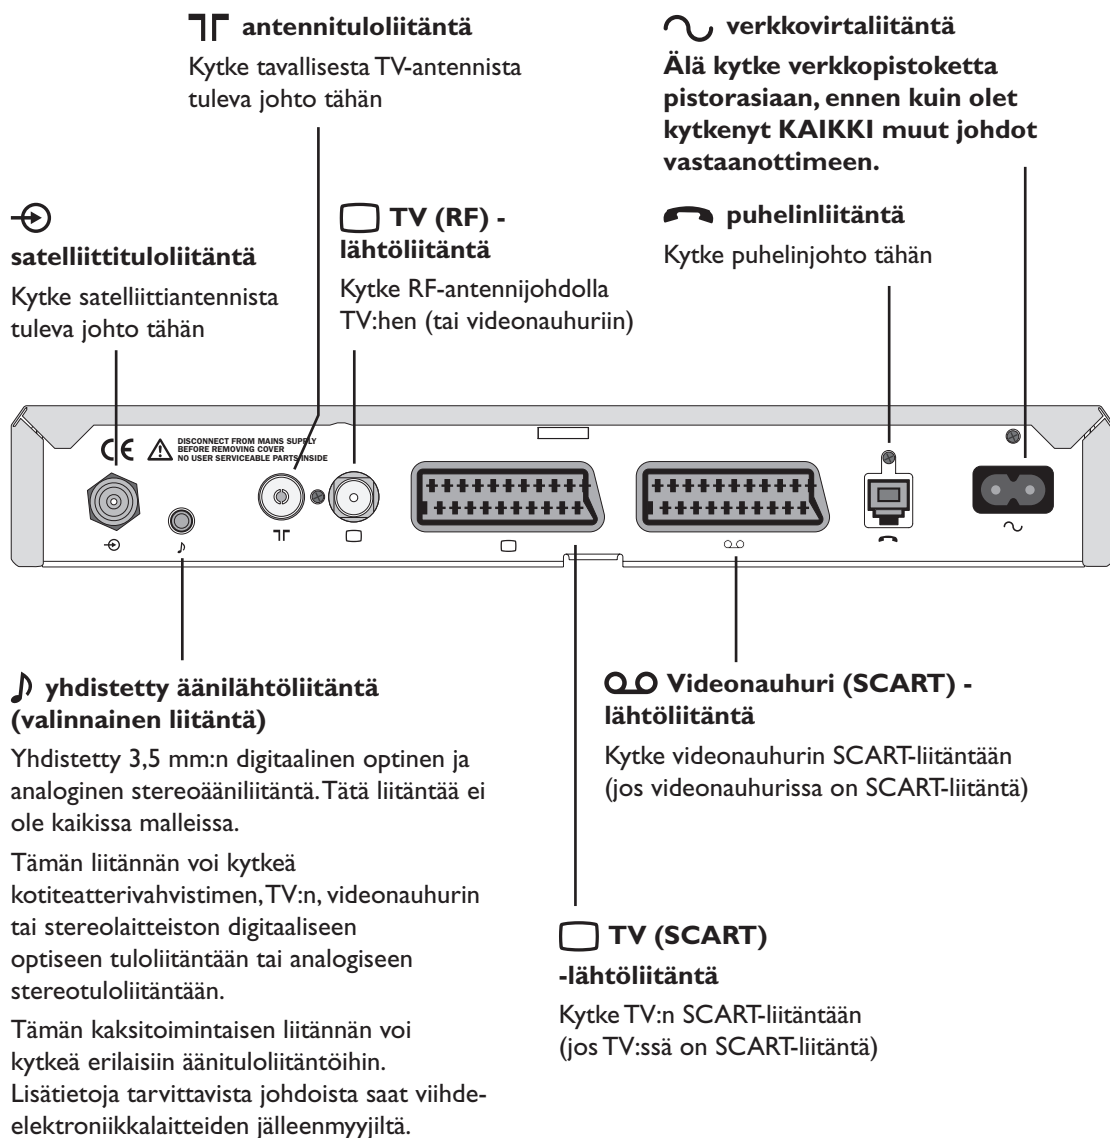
antennituloliitäntä

Kytke tavallisesta TV-antennista tuleva johto tähän

verkkovirtaliitäntä

**Älä kytke verkkopistoketta pistorasiaan, ennen kuin olet kytkenyt KAIKKI muut johdot vastaanottimeen.**

satelliittituloliitäntä

Kytke satelliittiantennista tuleva johto tähän

TV (RF) - lähtöliitäntä

Kytke RF-antennijohdolla TV:hen (tai videonauhuriin)

puhelinliitäntä

Kytke puhelinjohto tähän

CE DISCONNECT FROM MAINS SUPPLY BEFORE REMOVING COVER NO USER SERVICEABLE PARTS INSIDE

yhdistetty äänilähtöliitäntä (valinnainen liitäntä)

Yhdistetty 3,5 mm:n digitaalinen optinen ja analoginen stereoääniliitäntä.Tätä liitäntää ei ole kaikissa malleissa.

Tämän liitännän voi kytkeä kotiteatterivahvistimen,TV:n, videonauhurin tai stereolaitteiston digitaaliseen optiseen tuloliitäntään tai analogiseen stereotuloliitäntään.

Tämän kaksitoimintaisen liitännän voi kytkeä erilaisiin äänituloliitäntöihin. Lisätietoja tarvittavista johdoista saat viihde-elektroniikkalaitteiden jälleenmyyjiltä.

Videonauhuri (SCART) - lähtöliitäntä

Kytke videonauhurin SCART-liitäntään (jos videonauhurissa on SCART-liitäntä)

TV (SCART) -lähtöliitäntä

Kytke TV:n SCART-liitäntään (jos TV:ssä on SCART-liitäntä)